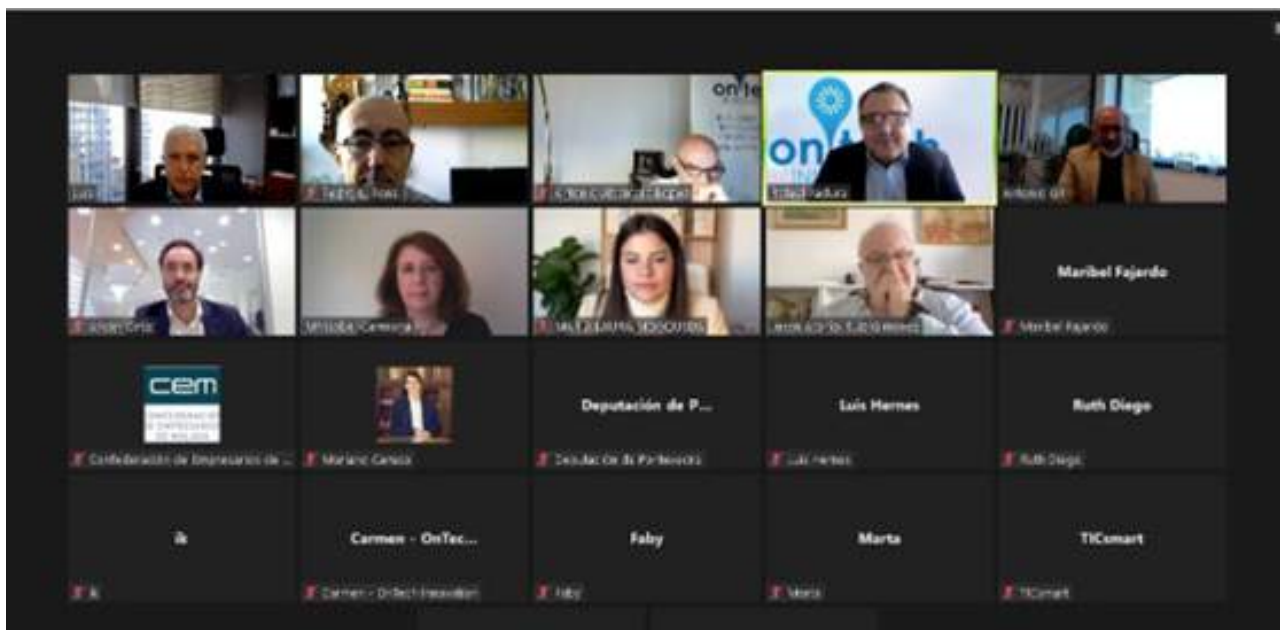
Luis

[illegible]

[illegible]

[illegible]

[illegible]

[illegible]

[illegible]

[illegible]

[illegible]

Maribel Fajardo

Maribel Fajardo

cem

Confederación de Empresarios de ...

Mariano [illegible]

Deputación de P...

Deputación de Pontevedra

Luis Hernes

Luis Hernes

Ruth Diego

Ruth Diego

ik

ik

Carmen - OnTec...

Carmen - OnTech Innovation

Faby

Faby

Marta

Marta

TICsmart

TICsmart